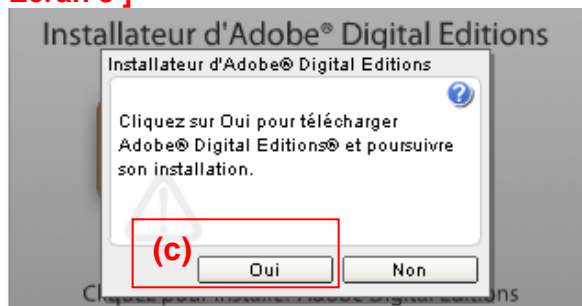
Ecran 3 ]

Installateur d'Adobe® Digital Editions

Installateur d'Adobe® Digital Editions

Cliquez sur Oui pour télécharger Adobe® Digital Editions® et poursuivre son installation.

(c)

Oui

Non

Cli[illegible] pour installer Adobe Digital Editions